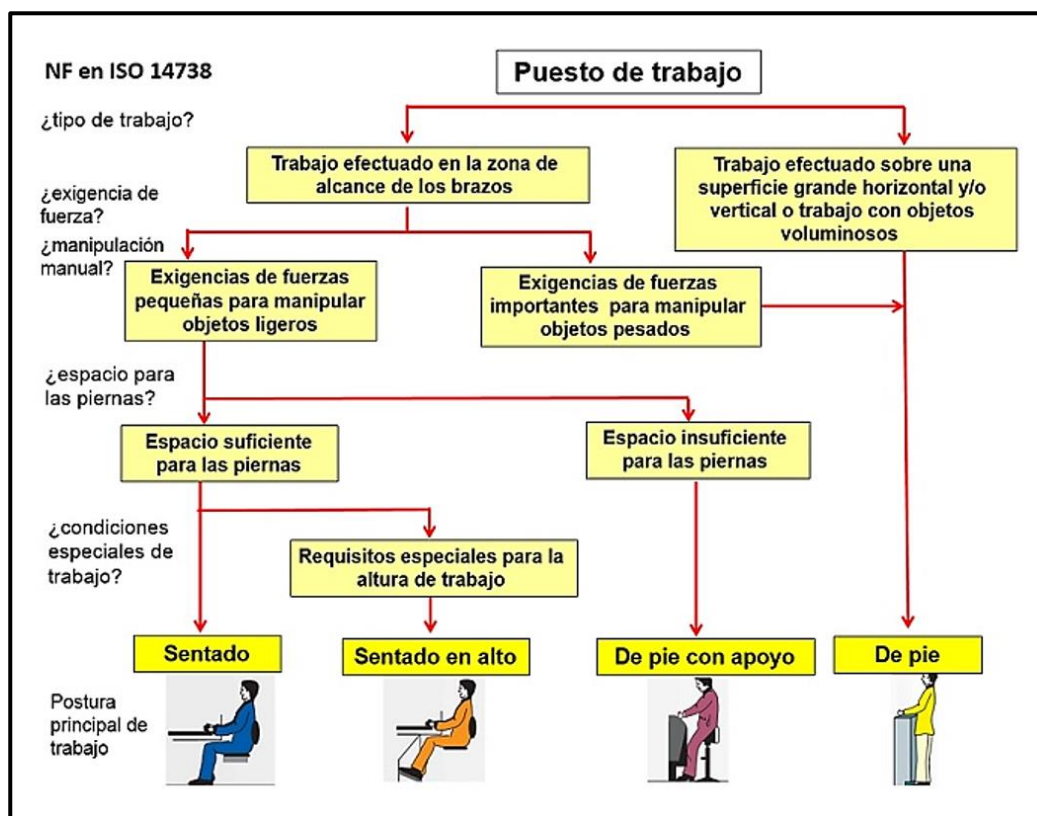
NF en ISO 14738

Puesto de trabajo

¿tipo de trabajo?

Trabajo efectuado en la zona de alcance de los brazos

Trabajo efectuado sobre una superficie grande horizontal y/o vertical o trabajo con objetos voluminosos

¿exigencia de fuerza?

¿manipulación manual?

Exigencias de fuerzas pequeñas para manipular objetos ligeros

Exigencias de fuerzas importantes para manipular objetos pesados

¿espacio para las piernas?

Espacio suficiente para las piernas

Espacio insuficiente para las piernas

¿condiciones especiales de trabajo?

Requisitos especiales para la altura de trabajo

Sentado

Sentado en alto

De pie con apoyo

De pie

Postura principal de trabajo